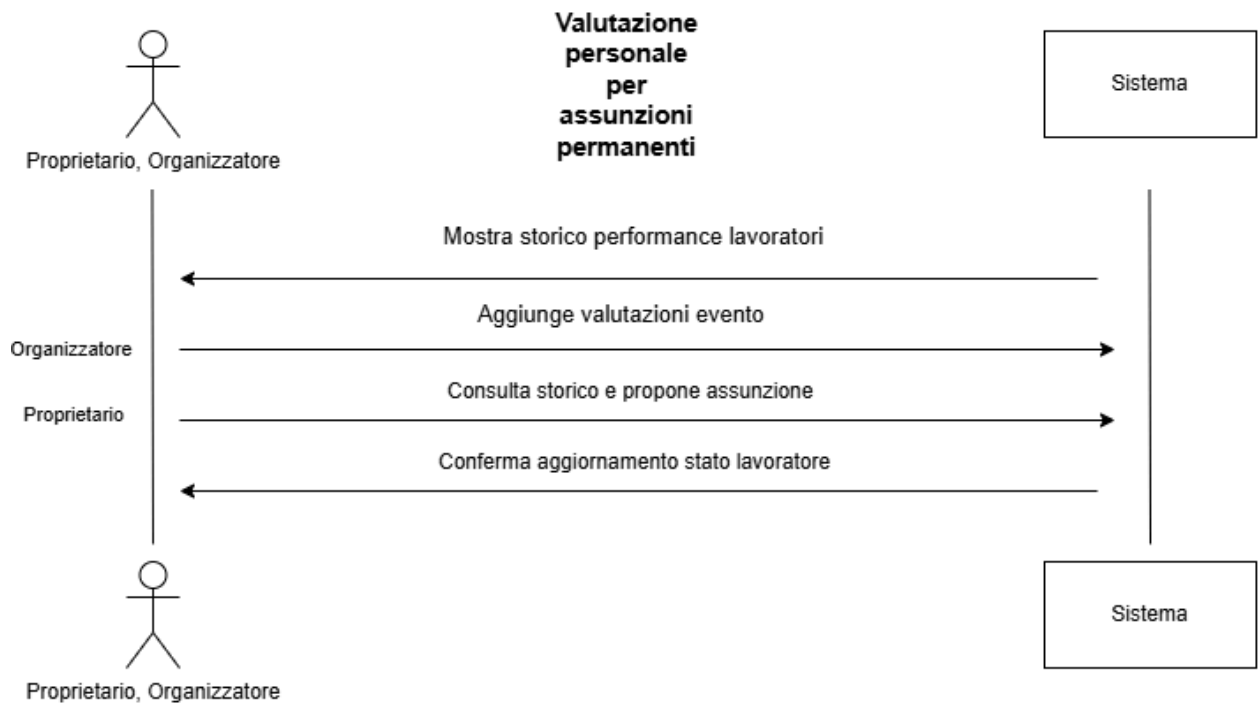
Valutazione personale per assunzioni permanenti

Proprietario, Organizzatore

Sistema

Mostra storico performance lavoratori

Aggiunge valutazioni evento

Organizzatore

Consulta storico e propone assunzione

Proprietario

Conferma aggiornamento stato lavoratore

Proprietario, Organizzatore

Sistema